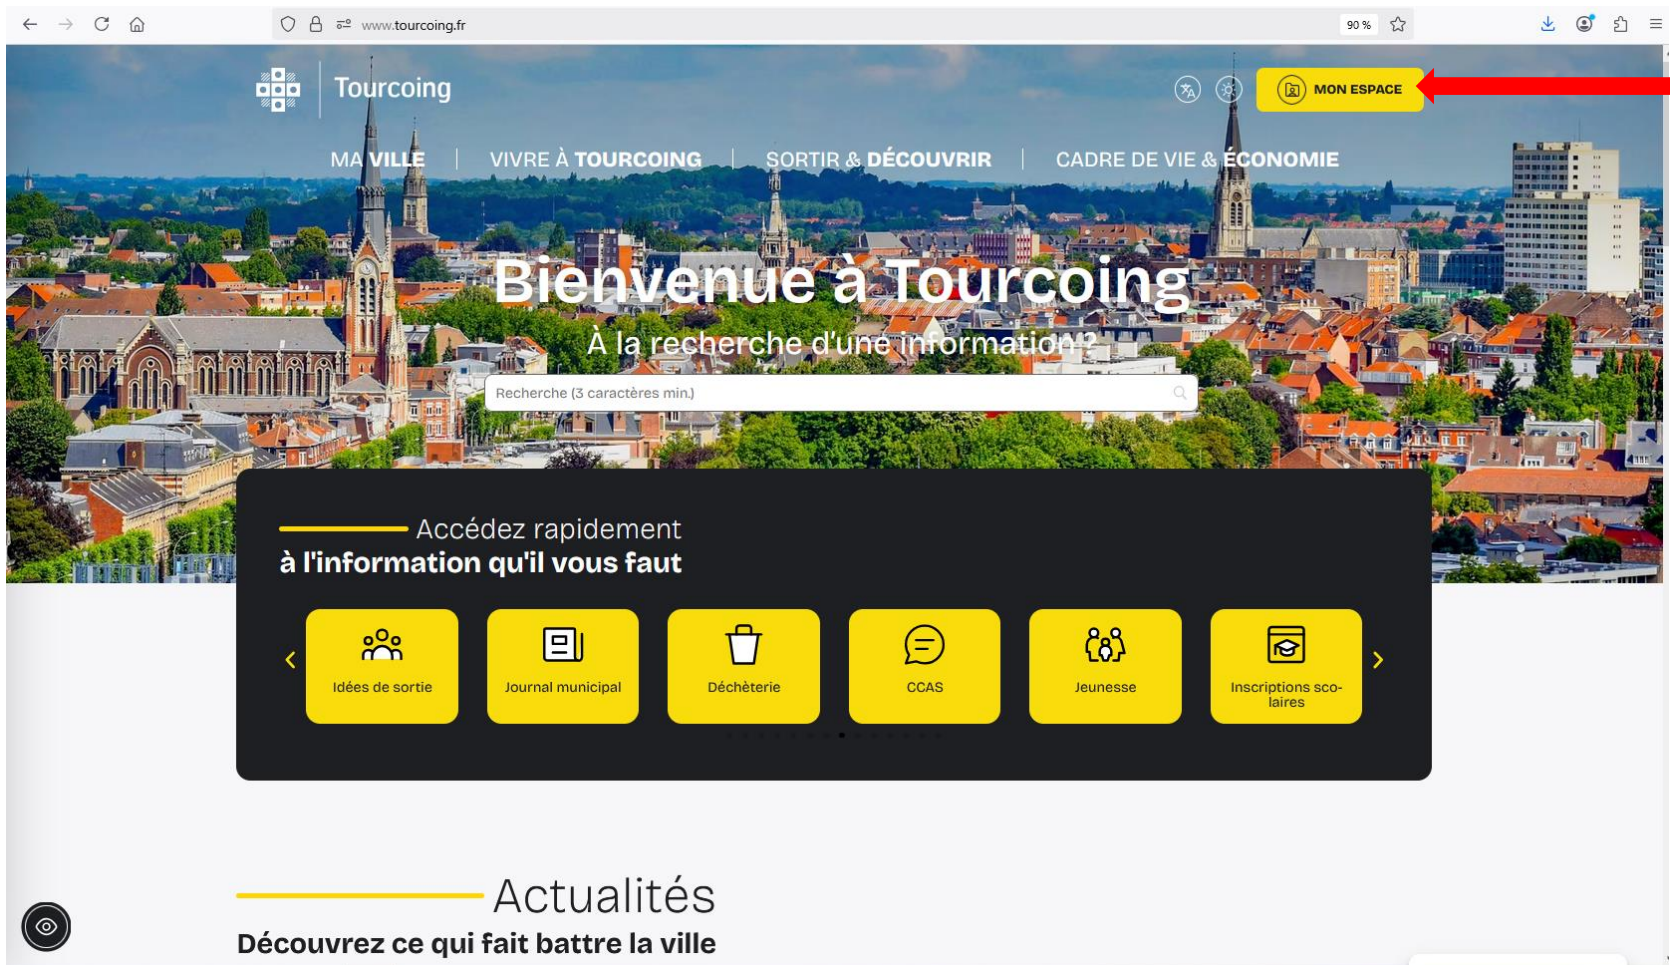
www.tourcoing.fr

90 %

Tourcoing

MON ESPACE

MA VILLE | VIVRE À TOURCOING | SORTIR & DÉCOUVRIR | CADRE DE VIE & ÉCONOMIE

Bienvenue à Tourcoing

À la recherche d'une information ?

Recherche (3 caractères min.)

Accédez rapidement
à l'information qu'il vous faut

Idées de sortie

Journal municipal

Déchèterie

CCAS

Jeunesse

Inscriptions scolaires

Actualités

Découvrez ce qui fait battre la ville